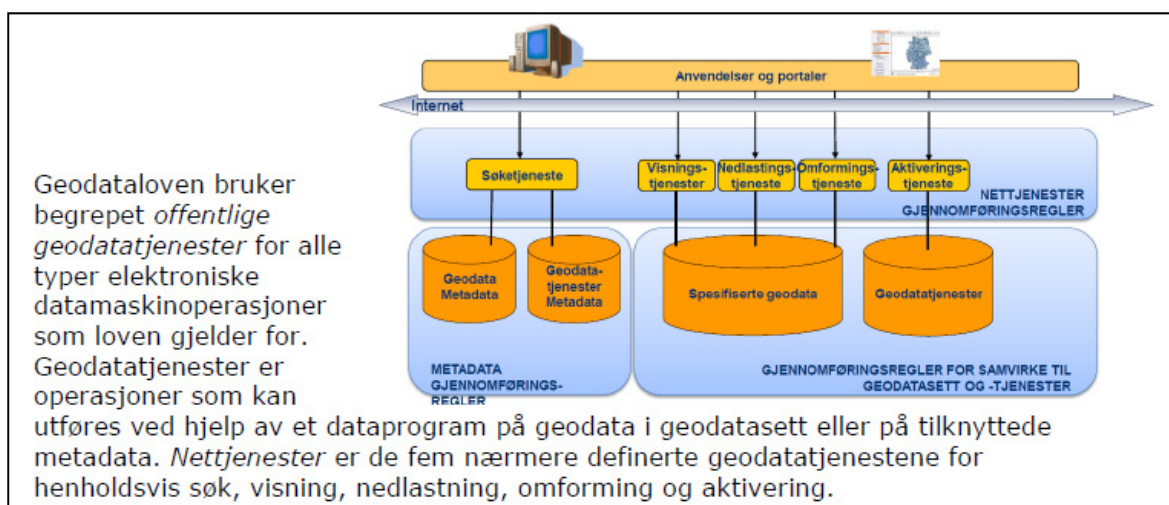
Anvendelser og portaler

Internet

Søketjeneste

Visningstjenester

Nedlastingstjeneste

Omformingstjeneste

Aktiveringstjeneste

NETTJENESTER GJENNOMFØRINGSREGLER

Geodata Metadata

Geodatatjenester Metadata

Spesifiserte geodata

Geodatatjenester

METADATA GJENNOMFØRINGSREGLER

GJENNOMFØRINGSREGLER FOR SAMVIRKE TIL GEODATASETT OG -TJENESTER

Geodataloven bruker begrepet *offentlige geodatatjenester* for alle typer elektroniske datamaskinoperasjoner som loven gjelder for. Geodatatjenester er operasjoner som kan utføres ved hjelp av et dataprogram på geodata i geodatasett eller på tilknyttede metadata. *Nettjenester* er de fem nærmere definerte geodatatjenestene for henholdsvis søk, visning, nedlastning, omforming og aktivering.